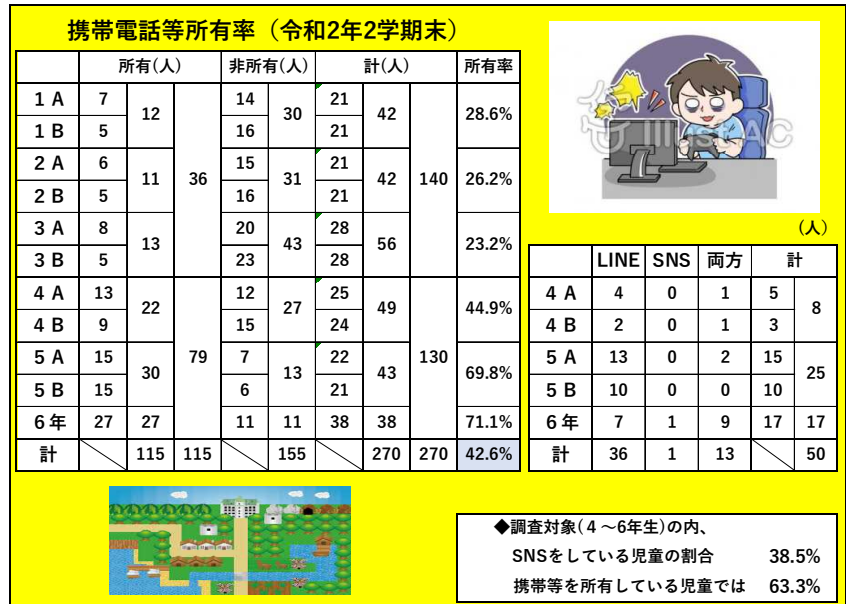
携帯電話等所有率（令和2年2学期末）

| | 所有(人) | | | 非所有(人) | | 計(人) | | | 所有率 |
|---|---|---|---|---|---|---|---|---|---|
| 1 A | 7 | 12 | 36 | 14 | 30 | 21 | 42 | 140 | 28.6% |
| 1 B | 5 | | | 16 | | 21 | | | |
| 2 A | 6 | 11 | | 15 | 31 | 21 | 42 | | 26.2% |
| 2 B | 5 | | | 16 | | 21 | | | |
| 3 A | 8 | 13 | | 20 | 43 | 28 | 56 | | 23.2% |
| 3 B | 5 | | | 23 | | 28 | | | |
| 4 A | 13 | 22 | 79 | 12 | 27 | 25 | 49 | 130 | 44.9% |
| 4 B | 9 | | | 15 | | 24 | | | |
| 5 A | 15 | 30 | | 7 | 13 | 22 | 43 | | 69.8% |
| 5 B | 15 | | | 6 | | 21 | | | |
| 6年 | 27 | 27 | | 11 | 11 | 38 | 38 | | 71.1% |
| 計 | | 115 | 115 | | 155 | | 270 | 270 | 42.6% |

illustAC

（人）

| | LINE | SNS | 両方 | 計 | |
|---|---|---|---|---|---|
| 4 A | 4 | 0 | 1 | 5 | 8 |
| 4 B | 2 | 0 | 1 | 3 | |
| 5 A | 13 | 0 | 2 | 15 | 25 |
| 5 B | 10 | 0 | 0 | 10 | |
| 6年 | 7 | 1 | 9 | 17 | 17 |
| 計 | 36 | 1 | 13 | | 50 |

◆調査対象（4～6年生）の内、
SNSをしている児童の割合　38.5%
携帯等を所有している児童では　63.3%